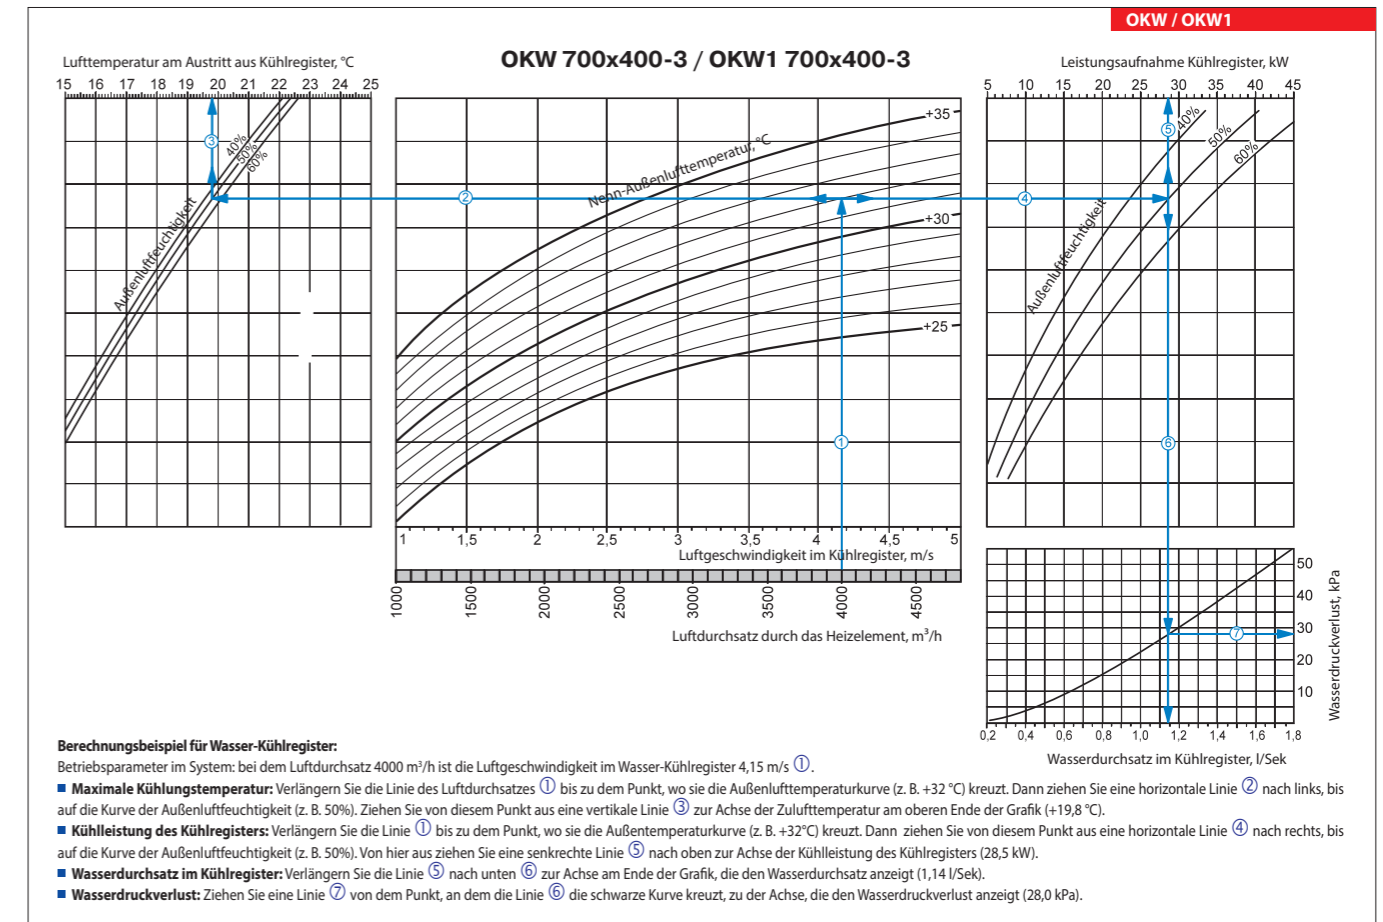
OKW / OKW1

OKW 700x400-3 / OKW1 700x400-3

Lufttemperatur am Austritt aus Kühlregister, °C

15 16 17 18 19 20 21 22 23 24 25

③

40%
50%
60%

Außenluftfeuchtigkeit

②

Nenn-Außenlufttemperatur, °C

+35
+30
+25

①

1 1,5 2 2,5 3 3,5 4 4,5 5

Luftgeschwindigkeit im Kühlregister, m/s

1000 1500 2000 2500 3000 3500 4000 4500

Luftdurchsatz durch das Heizelement, m³/h

Leistungsaufnahme Kühlregister, kW

5 10 15 20 25 30 35 40 45

⑤
40%
50%
60%

④

Außenluftfeuchtigkeit

⑥

50
40
30
20
10

⑦

Wasserdruckverlust, kPa

0,2 0,4 0,6 0,8 1,0 1,2 1,4 1,6 1,8

Wasserdurchsatz im Kühlregister, l/Sek

Berechnungsbeispiel für Wasser-Kühlregister:
Betriebsparameter im System: bei dem Luftdurchsatz 4000 m³/h ist die Luftgeschwindigkeit im Wasser-Kühlregister 4,15 m/s ①.
■ Maximale Kühlungstemperatur: Verlängern Sie die Linie des Luftdurchsatzes ① bis zu dem Punkt, wo sie die Außenlufttemperaturkurve (z. B. +32 °C) kreuzt. Dann ziehen Sie eine horizontale Linie ② nach links, bis auf die Kurve der Außenluftfeuchtigkeit (z. B. 50%). Ziehen Sie von diesem Punkt aus eine vertikale Linie ③ zur Achse der Zulufttemperatur am oberen Ende der Grafik (+19,8 °C).
■ Kühlleistung des Kühlregisters: Verlängern Sie die Linie ① bis zu dem Punkt, wo sie die Außentemperaturkurve (z. B. +32°C) kreuzt. Dann ziehen Sie von diesem Punkt aus eine horizontale Linie ④ nach rechts, bis auf die Kurve der Außenluftfeuchtigkeit (z. B. 50%). Von hier aus ziehen Sie eine senkrechte Linie ⑤ nach oben zur Achse der Kühlleistung des Kühlregisters (28,5 kW).
■ Wasserdurchsatz im Kühlregister: Verlängern Sie die Linie ⑤ nach unten ⑥ zur Achse am Ende der Grafik, die den Wasserdurchsatz anzeigt (1,14 l/Sek).
■ Wasserdruckverlust: Ziehen Sie eine Linie ⑦ von dem Punkt, an dem die Linie ⑥ die schwarze Kurve kreuzt, zu der Achse, die den Wasserdruckverlust anzeigt (28,0 kPa).